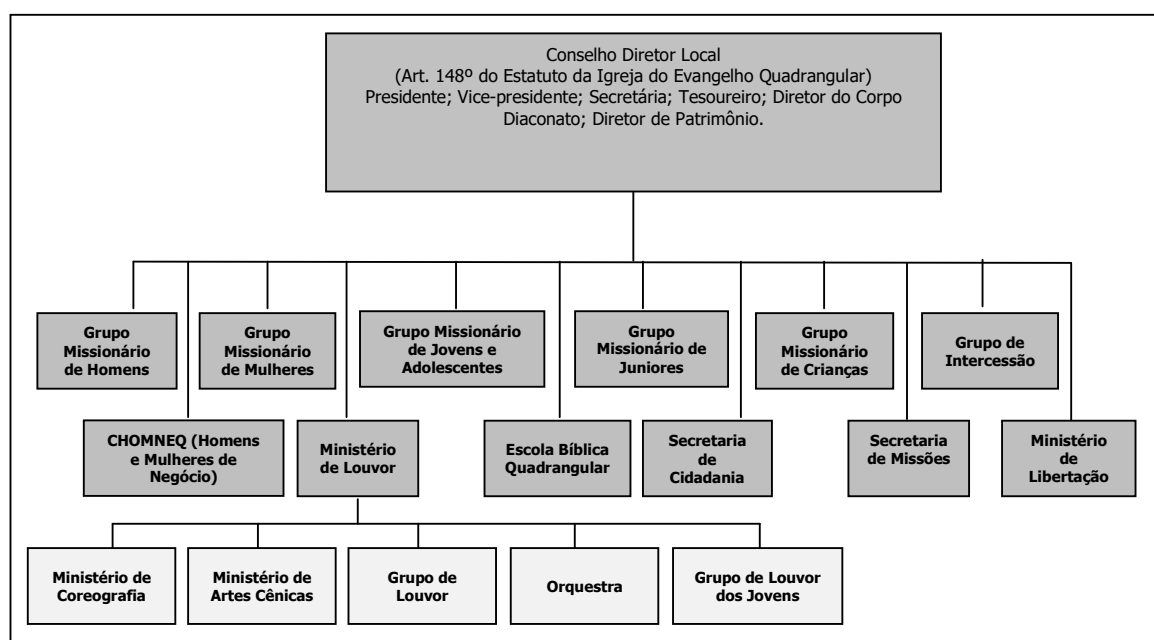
Conselho Diretor Local
(Art. 148º do Estatuto da Igreja do Evangelho Quadrangular)
Presidente; Vice-presidente; Secretária; Tesoureiro; Diretor do Corpo Diaconato; Diretor de Patrimônio.

Grupo Missionário de Homens

Grupo Missionário de Mulheres

Grupo Missionário de Jovens e Adolescentes

Grupo Missionário de Juniores

Grupo Missionário de Crianças

Grupo de Intercessão

CHOMNEQ (Homens e Mulheres de Negócio)

Ministério de Louvor

Escola Bíblica Quadrangular

Secretaria de Cidadania

Secretaria de Missões

Ministério de Libertação

Ministério de Coreografia

Ministério de Artes Cênicas

Grupo de Louvor

Orquestra

Grupo de Louvor dos Jovens